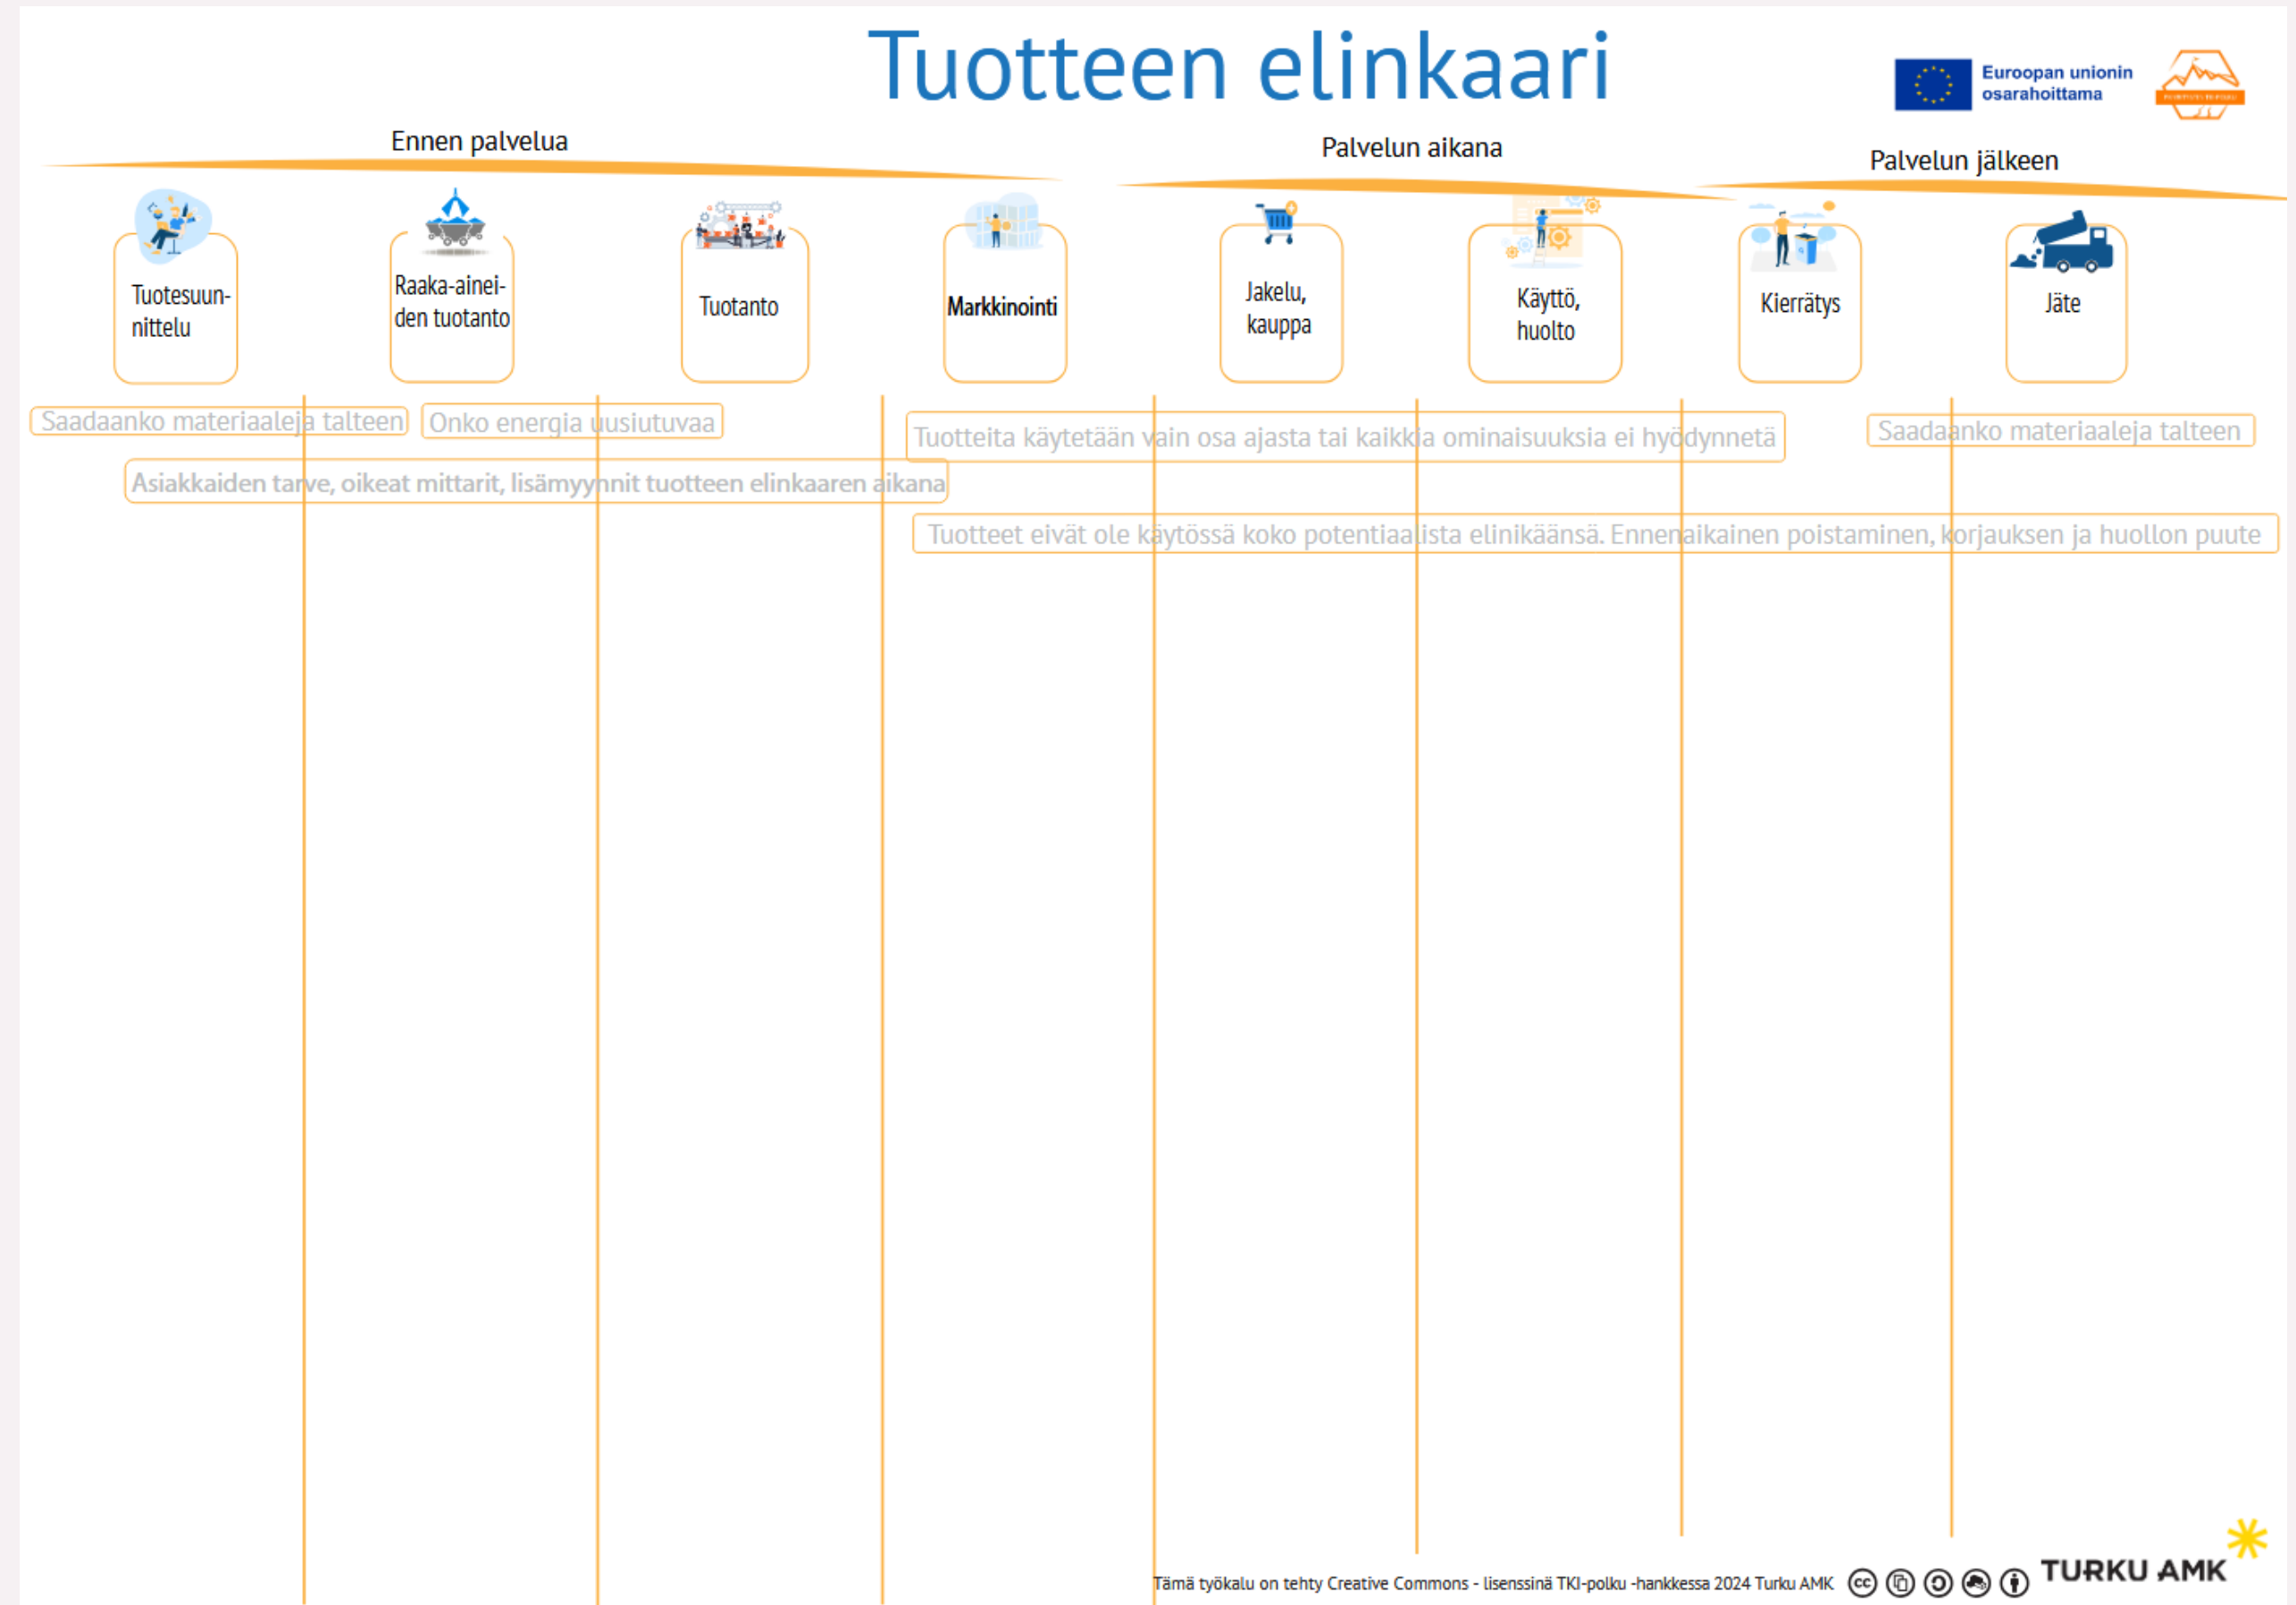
Tuotteen elinkaari

Euroopan unionin osarahoittama

Ennen palvelua

Palvelun aikana

Palvelun jälkeen

Tuotesuunnittelu

Raaka-aineiden tuotanto

Tuotanto

Markkinointi

Jakelu, kauppa

Käyttö, huolto

Kierrätys

Jäte

Saadaanko materiaaleja talteen

Onko energia uusiutuvaa

Tuotteita käytetään vain osa ajasta tai kaikkia ominaisuuksia ei hyödynnetä

Saadaanko materiaaleja talteen

Asiakkaiden tarve, oikeat mittarit, lisämyynnit tuotteen elinkaaren aikana

Tuotteet eivät ole käytössä koko potentiaalista elinikäänsä. Ennenaikainen poistaminen, korjauksen ja huollon puute

Tämä työkalu on tehty Creative Commons - lisenssinä TKI-polku -hankkeessa 2024 Turku AMK

TURKU AMK